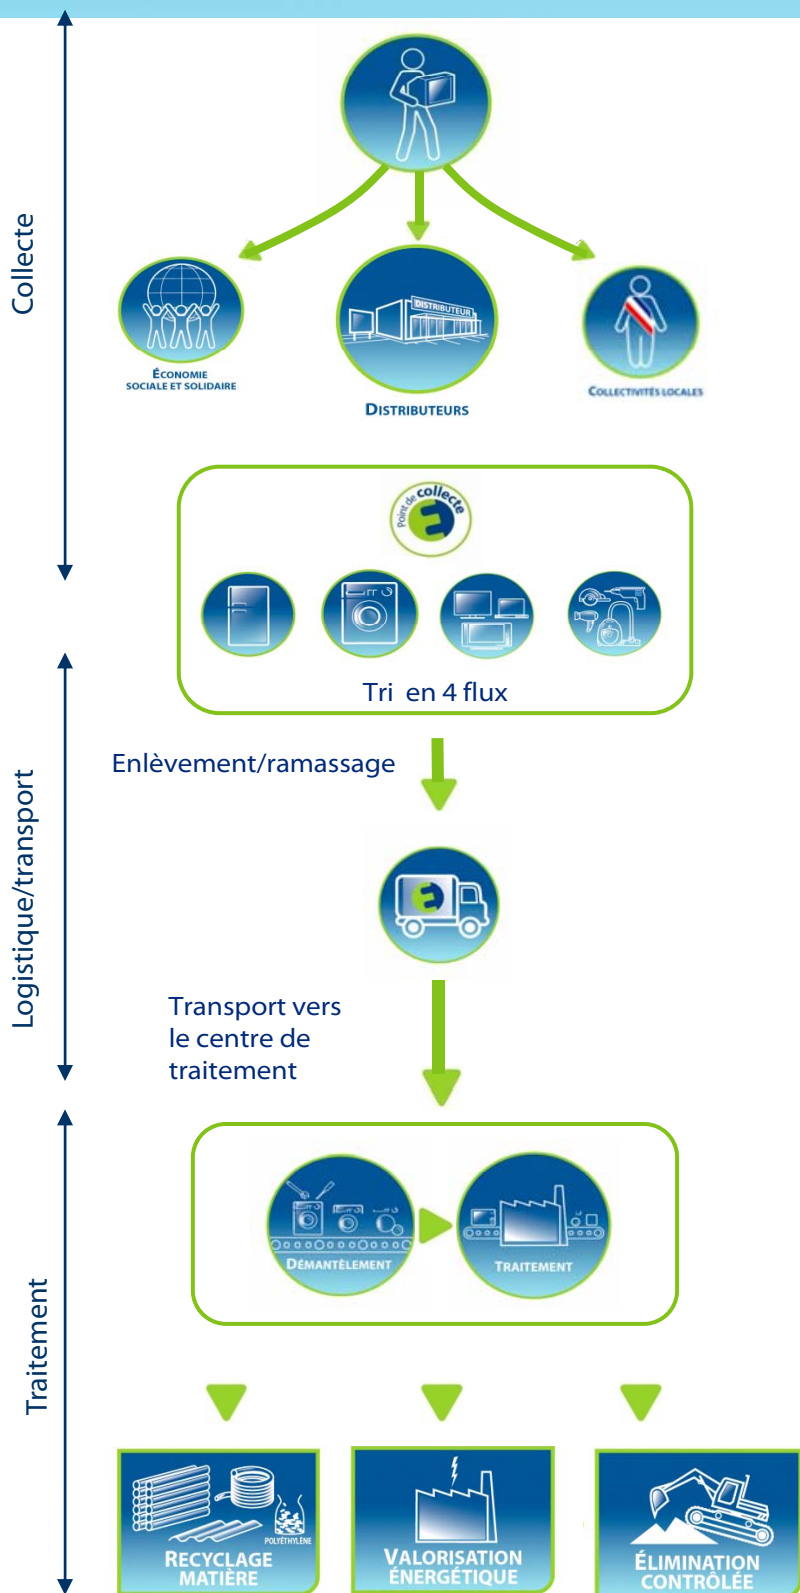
Collecte

Économie sociale et solidaire

Distributeur

Distributeurs

Collectivités locales

Point de collecte

Tri en 4 flux

Logistique/transport

Enlèvement/ramassage

Transport vers le centre de traitement

Traitement

Démantèlement

Traitement

Polyéthylène

Recyclage matière

Valorisation énergétique

Élimination contrôlée